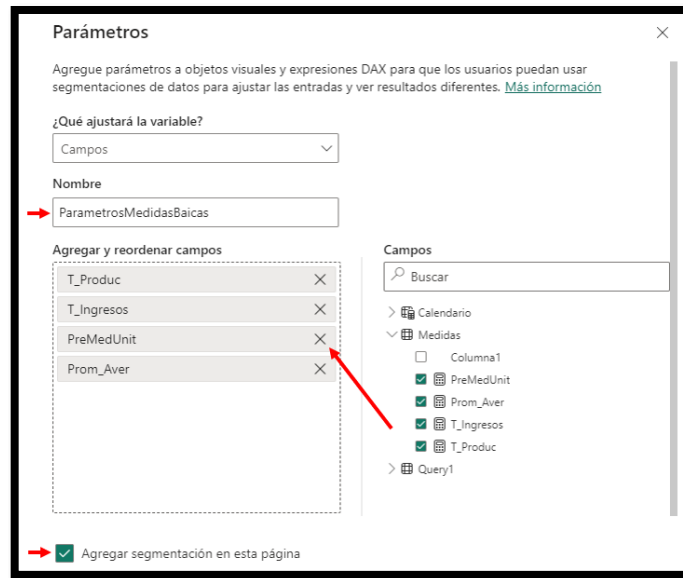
Parámetros

Agregue parámetros a objetos visuales y expresiones DAX para que los usuarios puedan usar segmentaciones de datos para ajustar las entradas y ver resultados diferentes. Más información

¿Qué ajustará la variable?

Campos

Nombre

ParametrosMedidasBaicas

Agregar y reordenar campos

T_Produc

T_Ingresos

PreMedUnit

Prom_Aver

Campos

Buscar

Calendario

Medidas

Columna1

PreMedUnit

Prom_Aver

T_Ingresos

T_Produc

Query1

Agregar segmentación en esta página